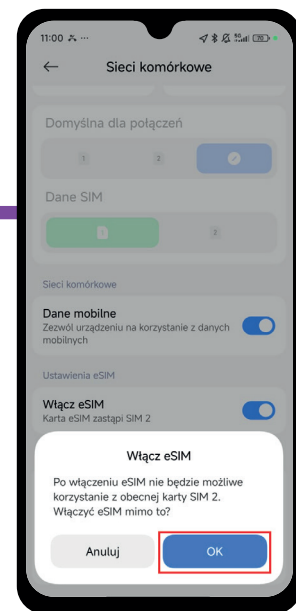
11:00
Sieci komórkowe

Domyślna dla połączeń

1 2

Dane SIM

1 2

Sieci komórkowe

Dane mobilne
Zezwól urządzeniu na korzystanie z danych mobilnych

Ustawienia eSIM

Włącz eSIM
Karta eSIM zastąpi SIM 2

Włącz eSIM

Po włączeniu eSIM nie będzie możliwe korzystanie z obecnej karty SIM 2. Włączyć eSIM mimo to?

Anuluj OK